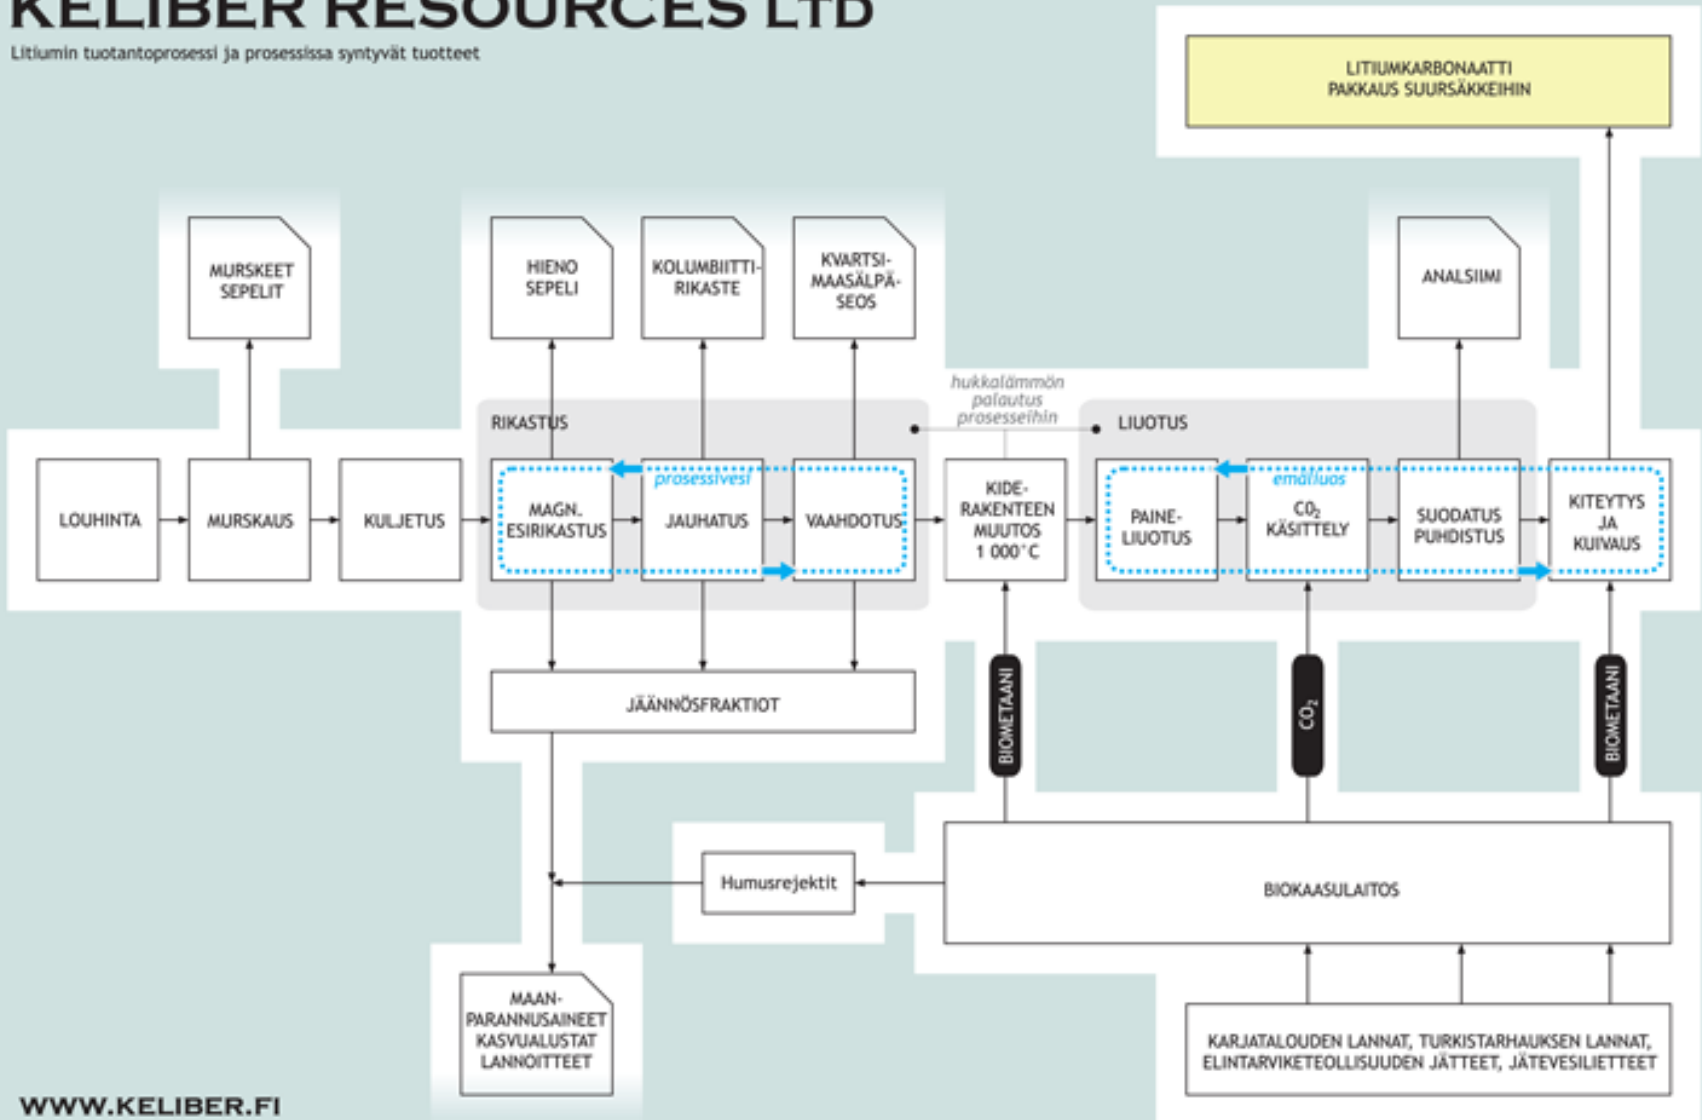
KELIBER RESOURCES LTD

Litiumin tuotantoprosessi ja prosessissa syntyvät tuotteet

LITIUMKARBONAATTI PAKKAUS SUURSÄKKEIHIN

MURSKEET SEPELIT

HIENO SEPELI

KOLUMBIITTI-RIKASTE

KVARTSI-MAASÄLPÄ-SEOS

ANALSIIMI

hukkalämmön palautus prosesseihin

RIKASTUS

LIUOTUS

LOUHINTA

MURSKAUS

KULJETUS

MAGN. ESIRIKASTUS

prosessivesi

JAUHATUS

VAAHDOTUS

KIDE-RAKENTEEN MUUTOS 1 000°C

PAINE-LIUOTUS

emäliuos

$CO_2$ KÄSITTELY

SUODATUS PUHDISTUS

KITEYTYS JA KUIVAUS

JÄÄNNÖSFRAKTIOT

BIOMETAANI

$CO_2$

BIOMETAANI

Humusrejektit

BIOKAASULAITOS

MAAN-PARANNUSAINEET KASVUALUSTAT LANNOITTEET

KARJATALOUDEN LANNAT, TURKISTARHAUKSEN LANNAT, ELINTARVIKETEOLLISUUDEN JÄTTEET, JÄTEVESILIETTEET

WWW.KELIBER.FI